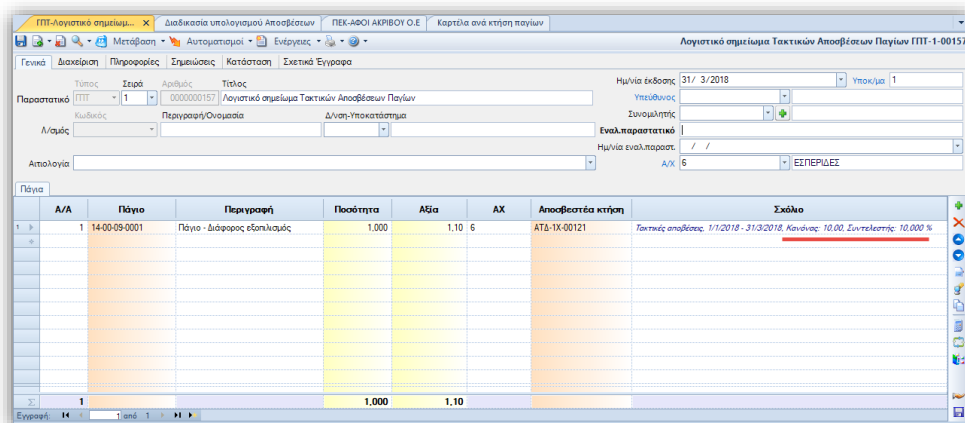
ΓΠΤ-Λογιστικό σημείωμ... × Διαδικασία υπολογισμού Αποσβέσεων ΠΕΚ-ΑΦΟΙ ΑΚΡΙΒΟΥ Ο.Ε Καρτέλα ανά κτήση παγίων

Μετάβαση Αυτοματισμοί Ενέργειες

Λογιστικό σημείωμα Τακτικών Αποσβέσεων Παγίων ΓΠΤ-1-00157

Γενικά Διαχείριση Πληροφορίες Σημειώσεις Κατάσταση Σχετικά Έγγραφα

Παραστατικό Τύπος ΓΠΤ Σειρά 1 Αριθμός 0000000157 Τίτλος Λογιστικό σημείωμα Τακτικών Αποσβέσεων Παγίων

Ημ/νία έκδοσης 31/ 3/2018 Υποκ/μα 1

Υπεύθυνος

Συνομιλητής

Λ/σμός Κωδικός Περιγραφή/Ονομασία Δ/νση-Υποκατάστημα

Εναλ.παραστατικό

Ημ/νία εναλ.παραστ. / /

Αιτιολογία

Α/Χ 6 ΕΣΠΕΡΙΔΕΣ

Πάγια

| Α/Α | Πάγιο | Περιγραφή | Ποσότητα | Αξία | ΑΧ | Αποσβεστέα κτήση | Σχόλιο |
|---|---|---|---|---|---|---|---|
| 1 | 14-00-09-0001 | Πάγιο - Διάφορος εξοπλισμός | 1,000 | 1,10 | 6 | ΑΤΔ-1Χ-00121 | Τακτικές αποσβέσεις, 1/1/2018 - 31/3/2018, Κανόνας: 10,00, Συντελεστής: 10,000 % |
| 1 | | | 1,000 | 1,10 | | | |

Εγγραφή: 1 από 1